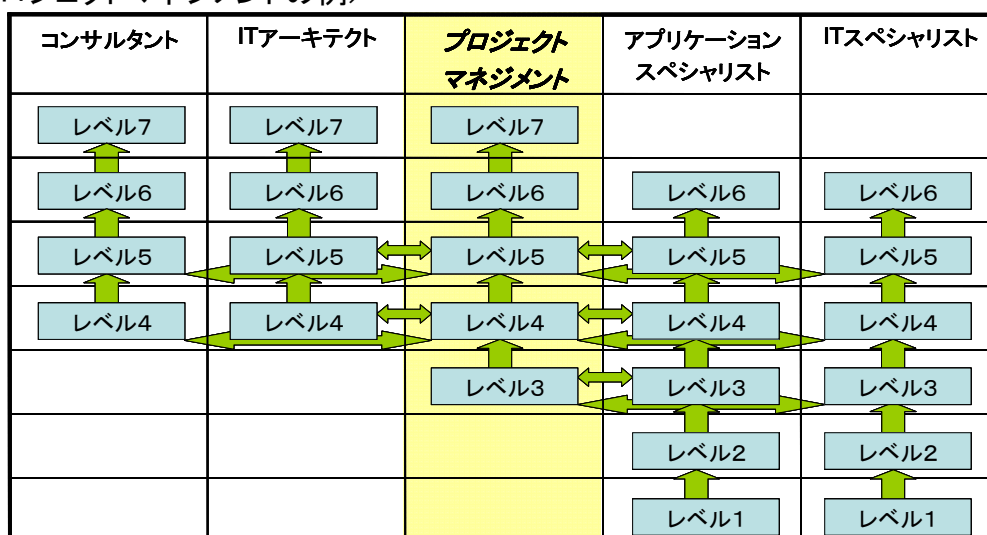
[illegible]

| コンサルタント | ITアーキテクト | プロジェクトマネジメント | アプリケーションスペシャリスト | ITスペシャリスト |
|---|---|---|---|---|
| レベル7 | レベル7 | レベル7 | | |
| レベル6 | レベル6 | レベル6 | レベル6 | レベル6 |
| レベル5 | レベル5 | レベル5 | レベル5 | レベル5 |
| レベル4 | レベル4 | レベル4 | レベル4 | レベル4 |
| | | レベル3 | レベル3 | レベル3 |
| | | | レベル2 | レベル2 |
| | | | レベル1 | レベル1 |